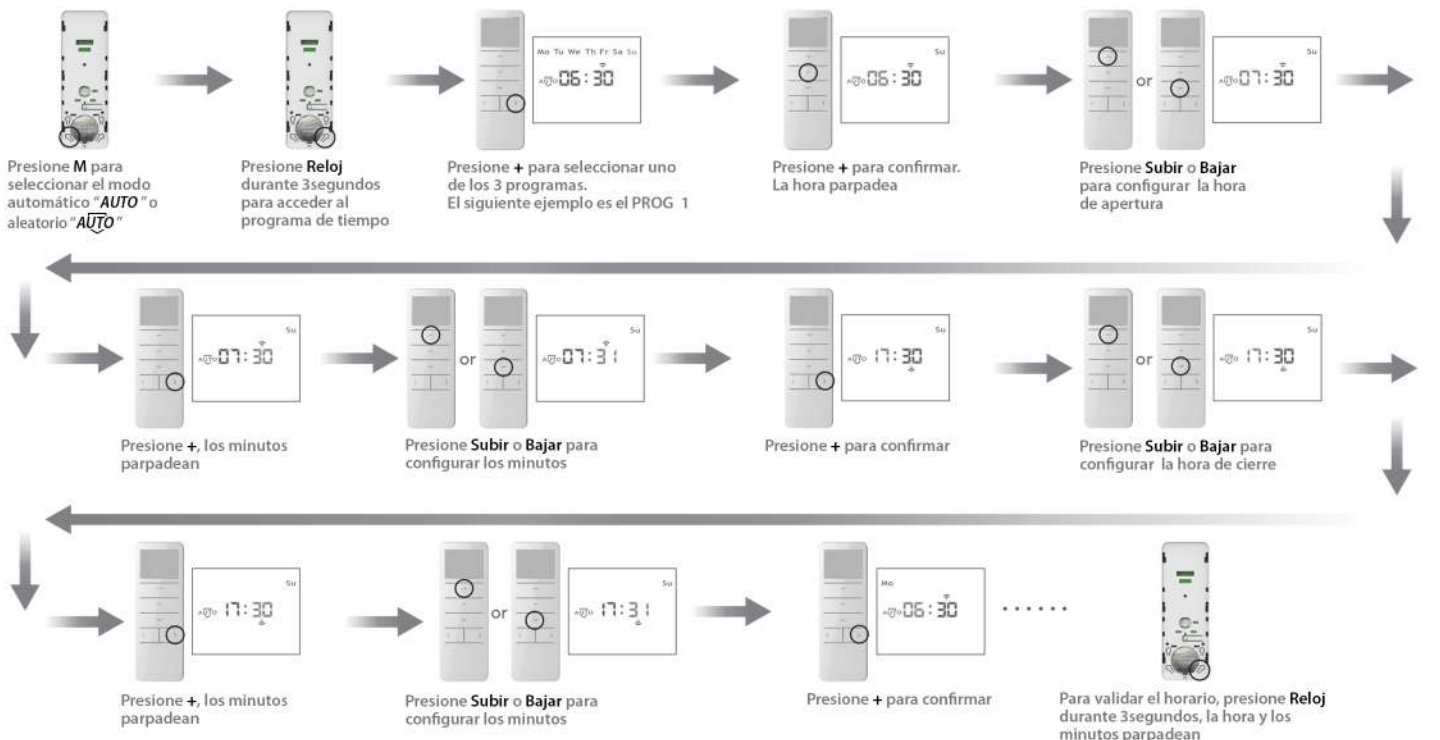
Presione **M** para seleccionar el modo automático "**AUTO**" o aleatorio "**AUTO**"

Presione **Reloj** durante 3segundos para acceder al programa de tiempo

Mo Tu We Th Fr Sa Su
AUTO 06:30

Presione **+** para seleccionar uno de los 3 programas. El siguiente ejemplo es el PROG 1

Su
AUTO 06:30

Presione **+** para confirmar. La hora parpadea

or

Su
AUTO 07:30

Presione **Subir** o **Bajar** para configurar la hora de apertura

Su
AUTO 07:30

Presione **+**, los minutos parpadean

or

Su
AUTO 07:31

Presione **Subir** o **Bajar** para configurar los minutos

Su
AUTO 17:30

Presione **+** para confirmar

or

Su
AUTO 17:30

Presione **Subir** o **Bajar** para configurar la hora de cierre

Su
AUTO 17:30

Presione **+**, los minutos parpadean

or

Su
AUTO 17:31

Presione **Subir** o **Bajar** para configurar los minutos

Mo
AUTO 06:30

Presione **+** para confirmar

......

Para validar el horario, presione **Reloj** durante 3segundos, la hora y los minutos parpadean